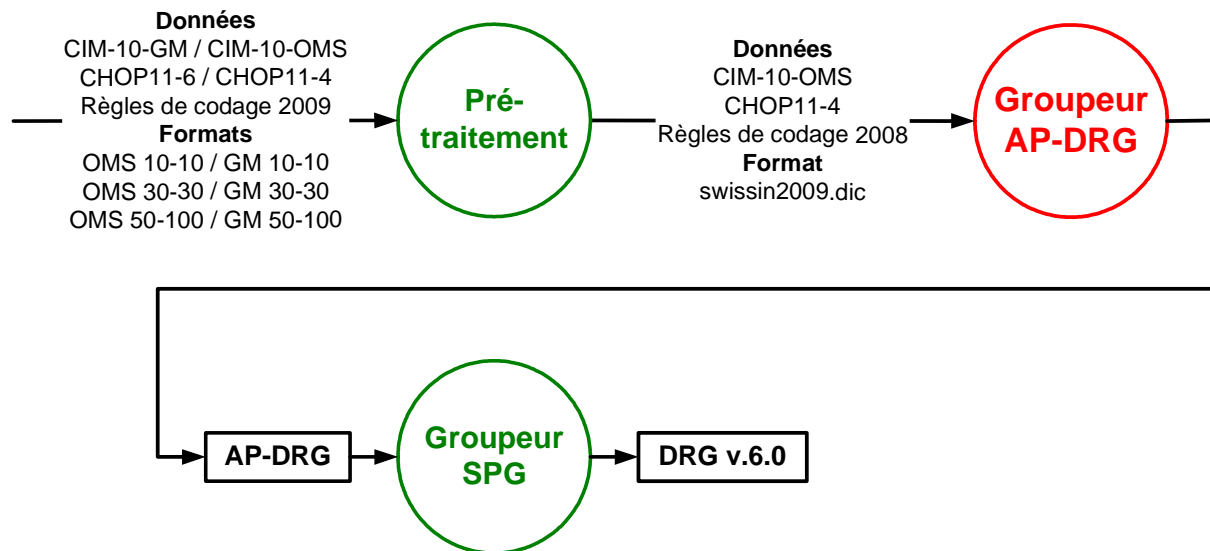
Données
CIM-10-GM / CIM-10-OMS
CHOP11-6 / CHOP11-4
Règles de codage 2009
Formats
OMS 10-10 / GM 10-10
OMS 30-30 / GM 30-30
OMS 50-100 / GM 50-100

Prétraitement

Données
CIM-10-OMS
CHOP11-4
Règles de codage 2008
Format
swissin2009.dic

Groupeur AP-DRG

AP-DRG

Groupeur SPG

DRG v.6.0